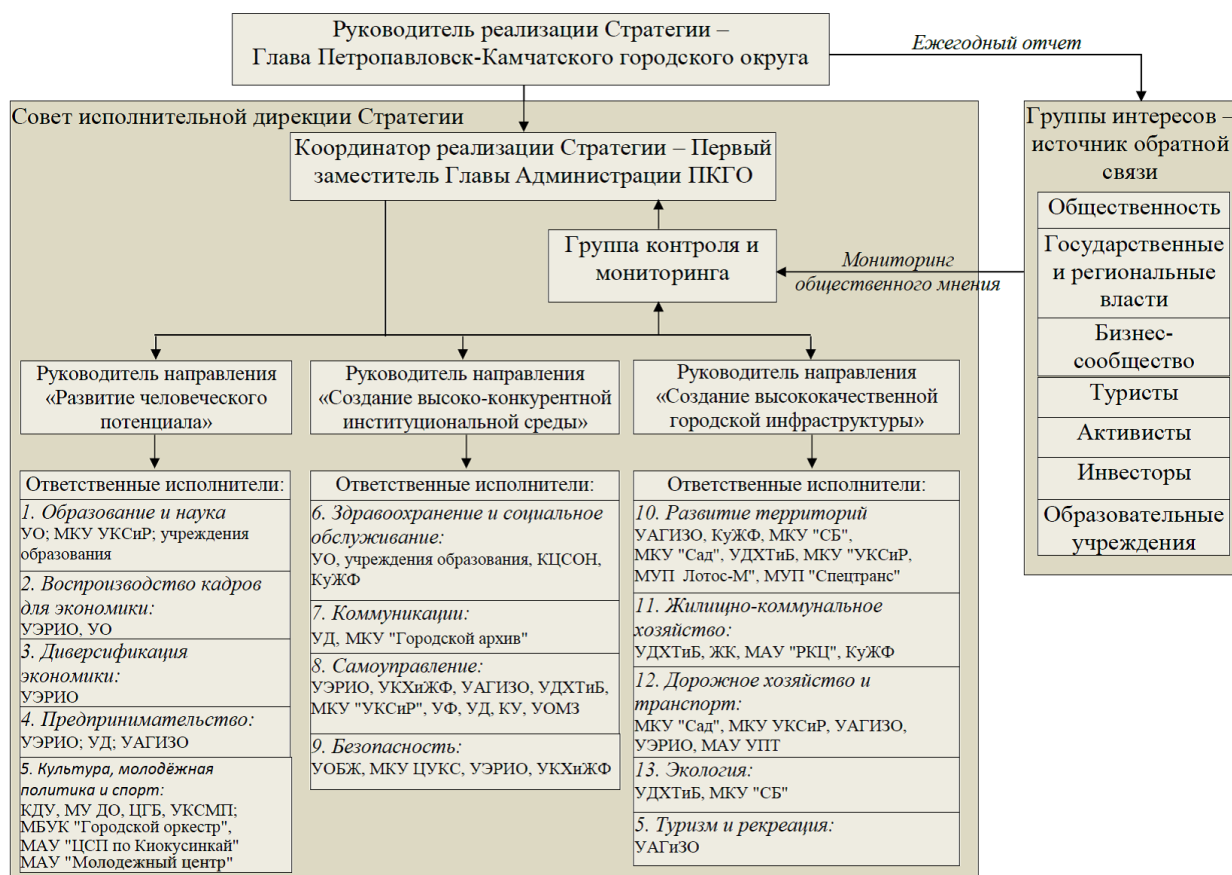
Руководитель реализации Стратегии – Глава Петропавловск-Камчатского городского округа

Ежегодный отчет

Совет исполнительной дирекции Стратегии

Координатор реализации Стратегии – Первый заместитель Главы Администрации ПКГО

Группа контроля и мониторинга

Мониторинг общественного мнения

Группы интересов – источник обратной связи

Общественность

Государственные и региональные власти

Бизнес-сообщество

Туристы

Активисты

Инвесторы

Образовательные учреждения

Руководитель направления «Развитие человеческого потенциала»

Руководитель направления «Создание высоко-конкурентной институциональной среды»

Руководитель направления «Создание высококачественной городской инфраструктуры»

Ответственные исполнители:

1. Образование и наука
УО; МКУ УКСиР; учреждения образования

2. Воспроизводство кадров для экономики:
УЭРИО, УО

3. Диверсификация экономики:
УЭРИО

4. Предпринимательство:
УЭРИО; УД; УАГИЗО

5. Культура, молодёжная политика и спорт:
КДУ, МУ ДО, ЦГБ, УКСМП; МБУК "Городской оркестр", МАУ "ЦСП по Киокусинкай" МАУ "Молодежный центр"

Ответственные исполнители:

6. Здравоохранение и социальное обслуживание:
УО, учреждения образования, КЦСОН, КуЖФ

7. Коммуникации:
УД, МКУ "Городской архив"

8. Самоуправление:
УЭРИО, УКХиЖФ, УАГИЗО, УДХТиБ, МКУ "УКСиР", УФ, УД, КУ, УОМЗ

9. Безопасность:
УОБЖ, МКУ ЦУКС, УЭРИО, УКХиЖФ

Ответственные исполнители:

10. Развитие территорий
УАГИЗО, КуЖФ, МКУ "СБ", МКУ "Сад", УДХТиБ, МКУ "УКСиР", МУП Лотос-М", МУП "Спецтранс"

11. Жилищно-коммунальное хозяйство:
УДХТиБ, ЖК, МАУ "РКЦ", КуЖФ

12. Дорожное хозяйство и транспорт:
МКУ "Сад", МКУ УКСиР, УАГИЗО, УЭРИО, МАУ УПТ

13. Экология:
УДХТиБ, МКУ "СБ"

5. Туризм и рекреация:
УАГиЗО